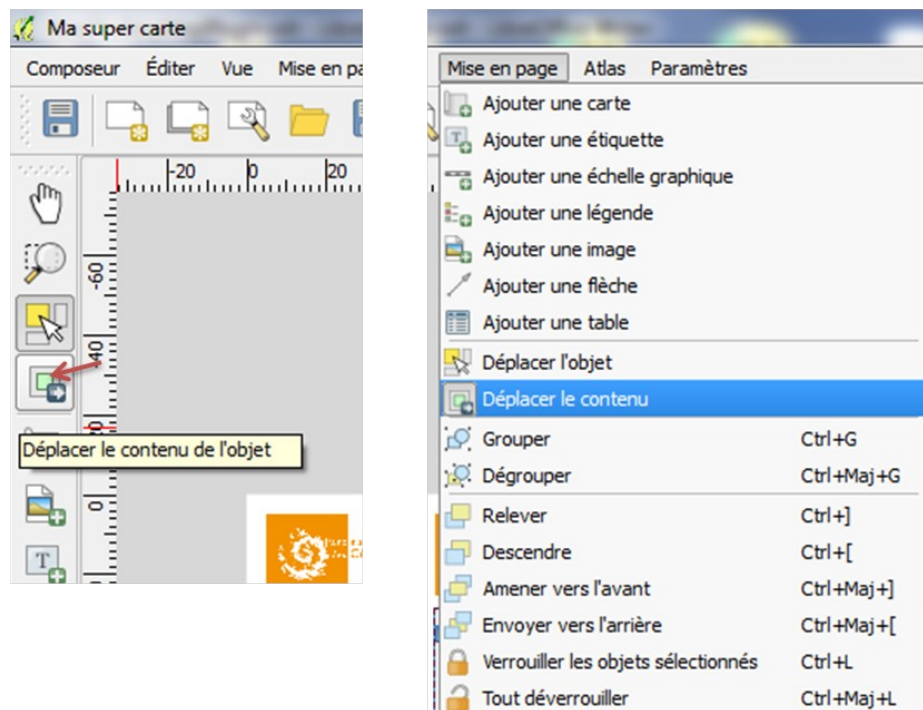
Ma super carte

Composeur Éditer Vue Mise en pa

-20 0 20

-60

40

20

0

Déplacer le contenu de l'objet

Mise en page Atlas Paramètres

Ajouter une carte
Ajouter une étiquette
Ajouter une échelle graphique
Ajouter une légende
Ajouter une image
Ajouter une flèche
Ajouter une table
Déplacer l'objet
Déplacer le contenu
Grouper Ctrl+G
Dégrouper Ctrl+Maj+G
Relever Ctrl+]
Descendre Ctrl+[
Amener vers l'avant Ctrl+Maj+]
Envoyer vers l'arrière Ctrl+Maj+[
Verrouiller les objets sélectionnés Ctrl+L
Tout déverrouiller Ctrl+Maj+L